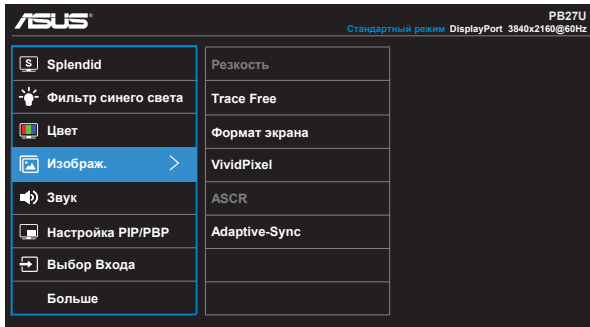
ASUS

PB27U
Стандартный режим DisplayPort 3840x2160@60Hz

Splendid
Фильтр синего света
Цвет
Изображ.
Звук
Настройка PIP/PBP
Выбор Входа
Больше

Резкость
Trace Free
Формат экрана
VividPixel
ASCR
Adaptive-Sync